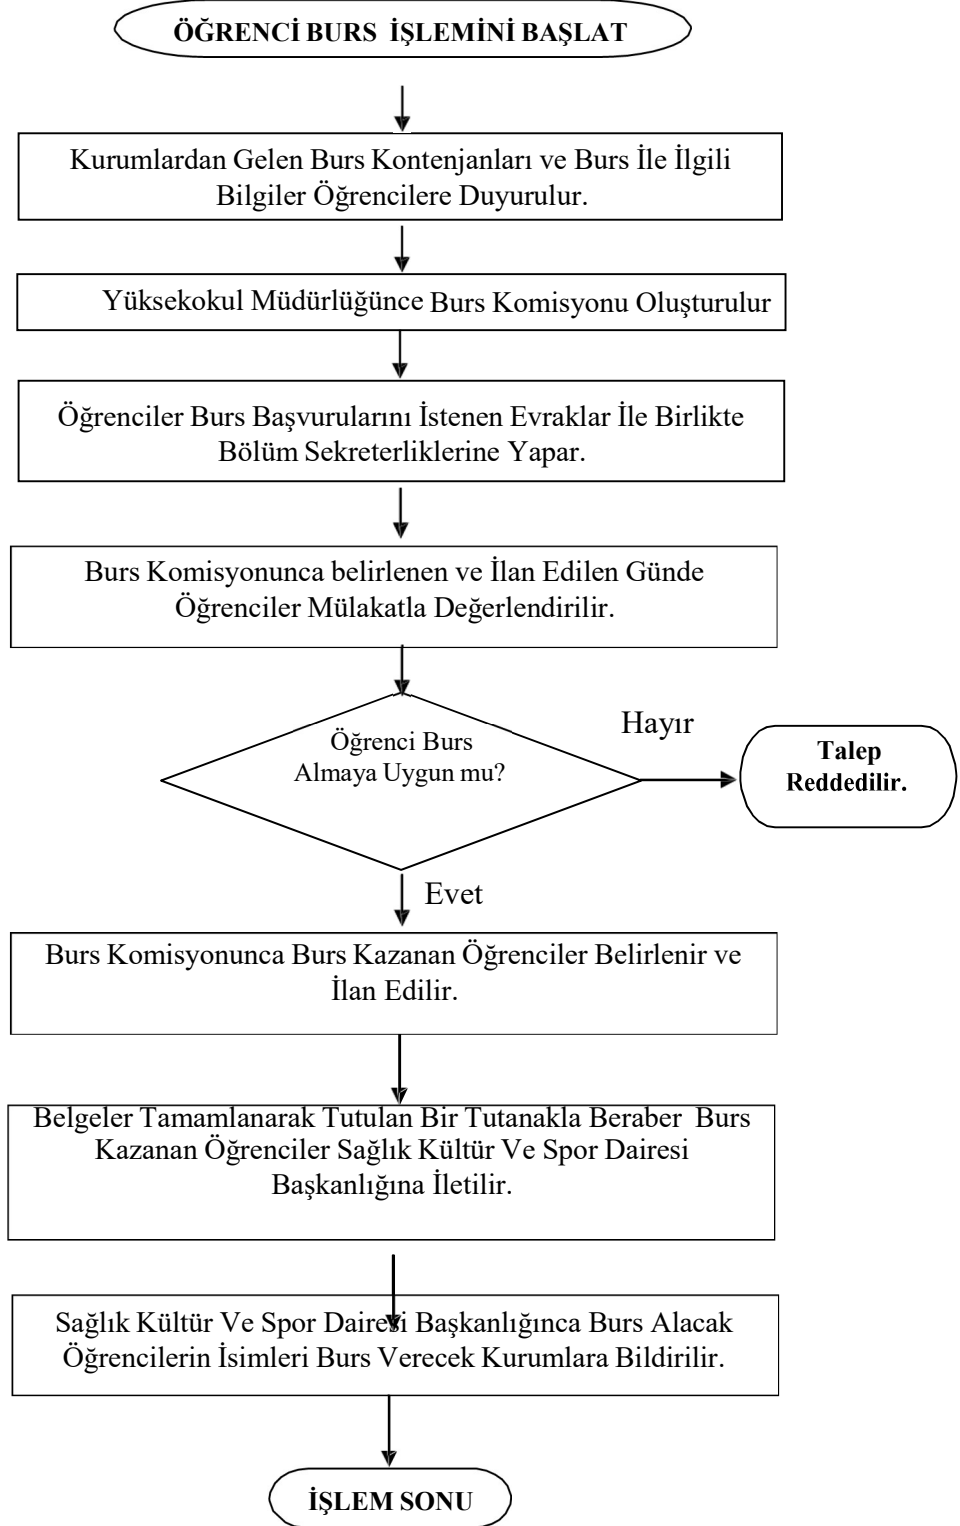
ÖĞRENCİ BURS İŞLEMİNİ BAŞLAT

Kurumlardan Gelen Burs Kontenjanları ve Burs İle İlgili Bilgiler Öğrencilere Duyurulur.

Yüksekokul Müdürlüğünce Burs Komisyonu Oluşturulur

Öğrenciler Burs Başvurularını İstenen Evraklar İle Birlikte Bölüm Sekreterliklerine Yapar.

Burs Komisyonunca belirlenen ve İlan Edilen Günde Öğrenciler Mülakatla Değerlendirilir.

Öğrenci Burs Almaya Uygun mu?

Hayır

Talep Reddedilir.

Evet

Burs Komisyonunca Burs Kazanan Öğrenciler Belirlenir ve İlan Edilir.

Belgeler Tamamlanarak Tutulan Bir Tutanakla Beraber Burs Kazanan Öğrenciler Sağlık Kültür Ve Spor Dairesi Başkanlığına İletilir.

Sağlık Kültür Ve Spor Dairesi Başkanlığınca Burs Alacak Öğrencilerin İsimleri Burs Verecek Kurumlara Bildirilir.

İŞLEM SONU